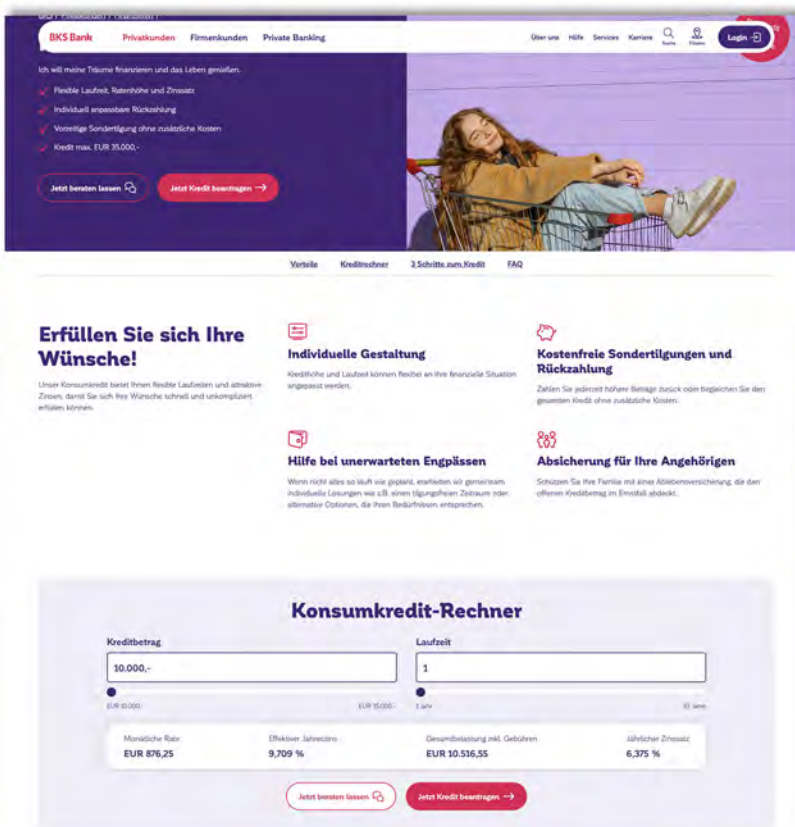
BKS Bank Privatkunden Firmenkunden Private Banking

Über uns Hilfe Services Karriere Suche Filialen Login

Ich will meine Träume finanzieren und das Leben genießen.

Flexible Laufzeit, Ratenhöhe und Zinssatz

Individuell anpassbare Rückzahlung

Vorzeitige Sondertilgung ohne zusätzliche Kosten

Kredit max. EUR 35.000,-

Jetzt beraten lassen

Jetzt Kredit beantragen →

Vorteile Kreditrechner 3 Schritte zum Kredit FAQ

Erfüllen Sie sich Ihre Wünsche!

Unser Konsumkredit bietet Ihnen flexible Laufzeiten und attraktive Zinsen, damit Sie sich Ihre Wünsche schnell und unkompliziert erfüllen können.

Individuelle Gestaltung

Kredithöhe und Laufzeit können flexibel an Ihre finanzielle Situation angepasst werden.

Kostenfreie Sondertilgungen und Rückzahlung

Zahlen Sie jederzeit höhere Beträge zurück oder begleichen Sie den gesamten Kredit ohne zusätzliche Kosten.

Hilfe bei unerwarteten Engpässen

Wenn nicht alles so läuft wie geplant, erarbeiten wir gemeinsam individuelle Lösungen wie z.B. einen tilgungsfreien Zeitraum oder alternative Optionen, die Ihren Bedürfnissen entsprechen.

Absicherung für Ihre Angehörigen

Schützen Sie Ihre Familie mit einer Ablebensversicherung, die den offenen Kreditbetrag im Ernstfall abdeckt.

Konsumkredit-Rechner

Kreditbetrag

10.000,-

EUR 10.000 EUR 35.000

Laufzeit

1

1 Jahr 10 Jahre

Monatliche Rate
EUR 876,25

Effektiver Jahreszins
9,709 %

Gesamtbelastung inkl. Gebühren
EUR 10.516,55

Jährlicher Zinssatz
6,375 %

Jetzt beraten lassen

Jetzt Kredit beantragen →